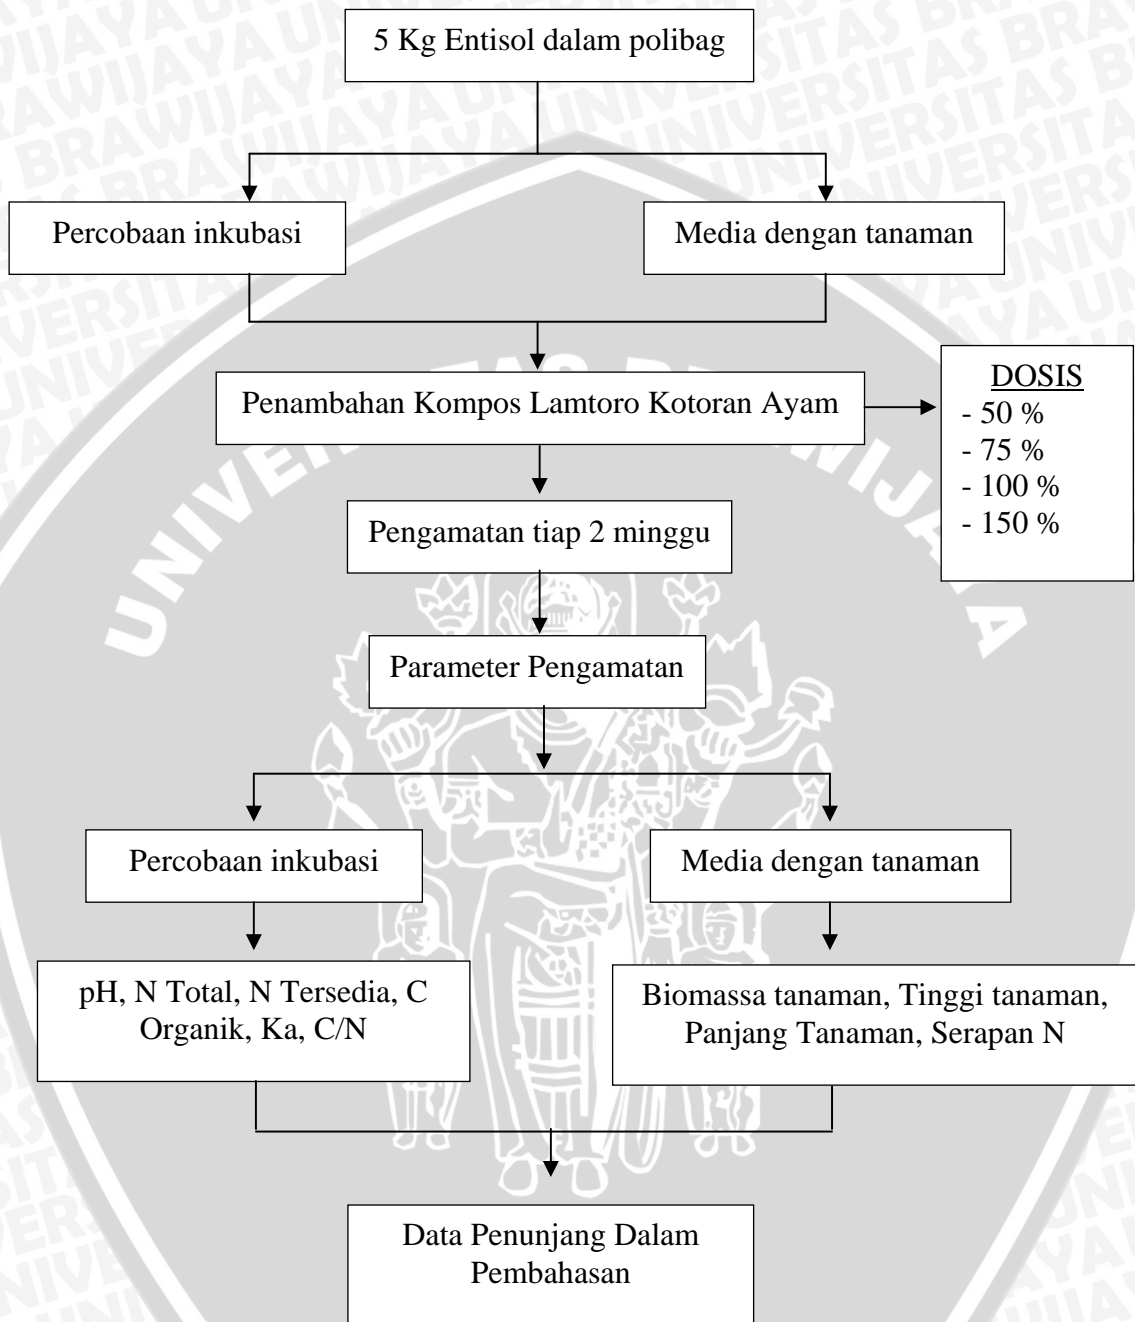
5 Kg Entisol dalam polibag

Percobaan inkubasi

Media dengan tanaman

Penambahan Kompos Lamtoro Kotoran Ayam

DOSIS
- 50 %
- 75 %
- 100 %
- 150 %

Pengamatan tiap 2 minggu

Parameter Pengamatan

Percobaan inkubasi

Media dengan tanaman

pH, N Total, N Tersedia, C Organik, Ka, C/N

Biomassa tanaman, Tinggi tanaman, Panjang Tanaman, Serapan N

Data Penunjang Dalam Pembahasan